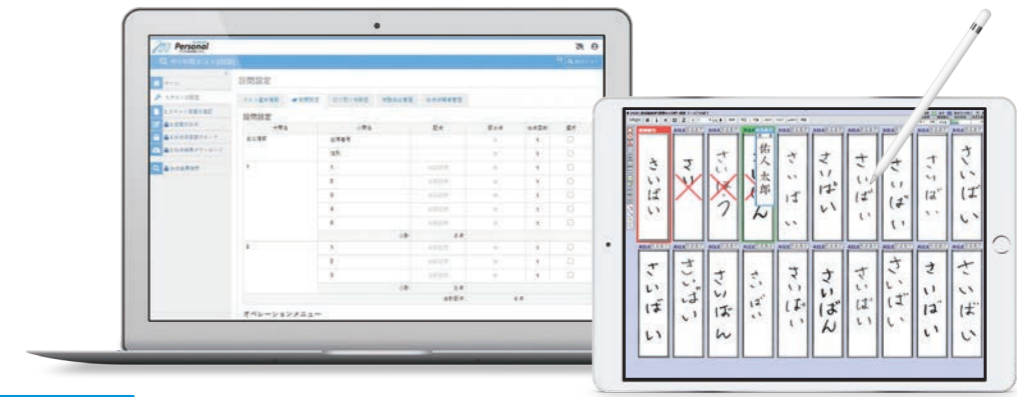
Personal

設問設定

設問設定

オペレーションメニュー

さいばい
さり
さいばう
さいばん
佑人太郎
さいばい
さいばい
さいばい
さいばい
さいばい
さいばい
さいばい
さいばい
さいばい
さいばい
さいばん
さいばい
さいばい
さいばい
さいばい